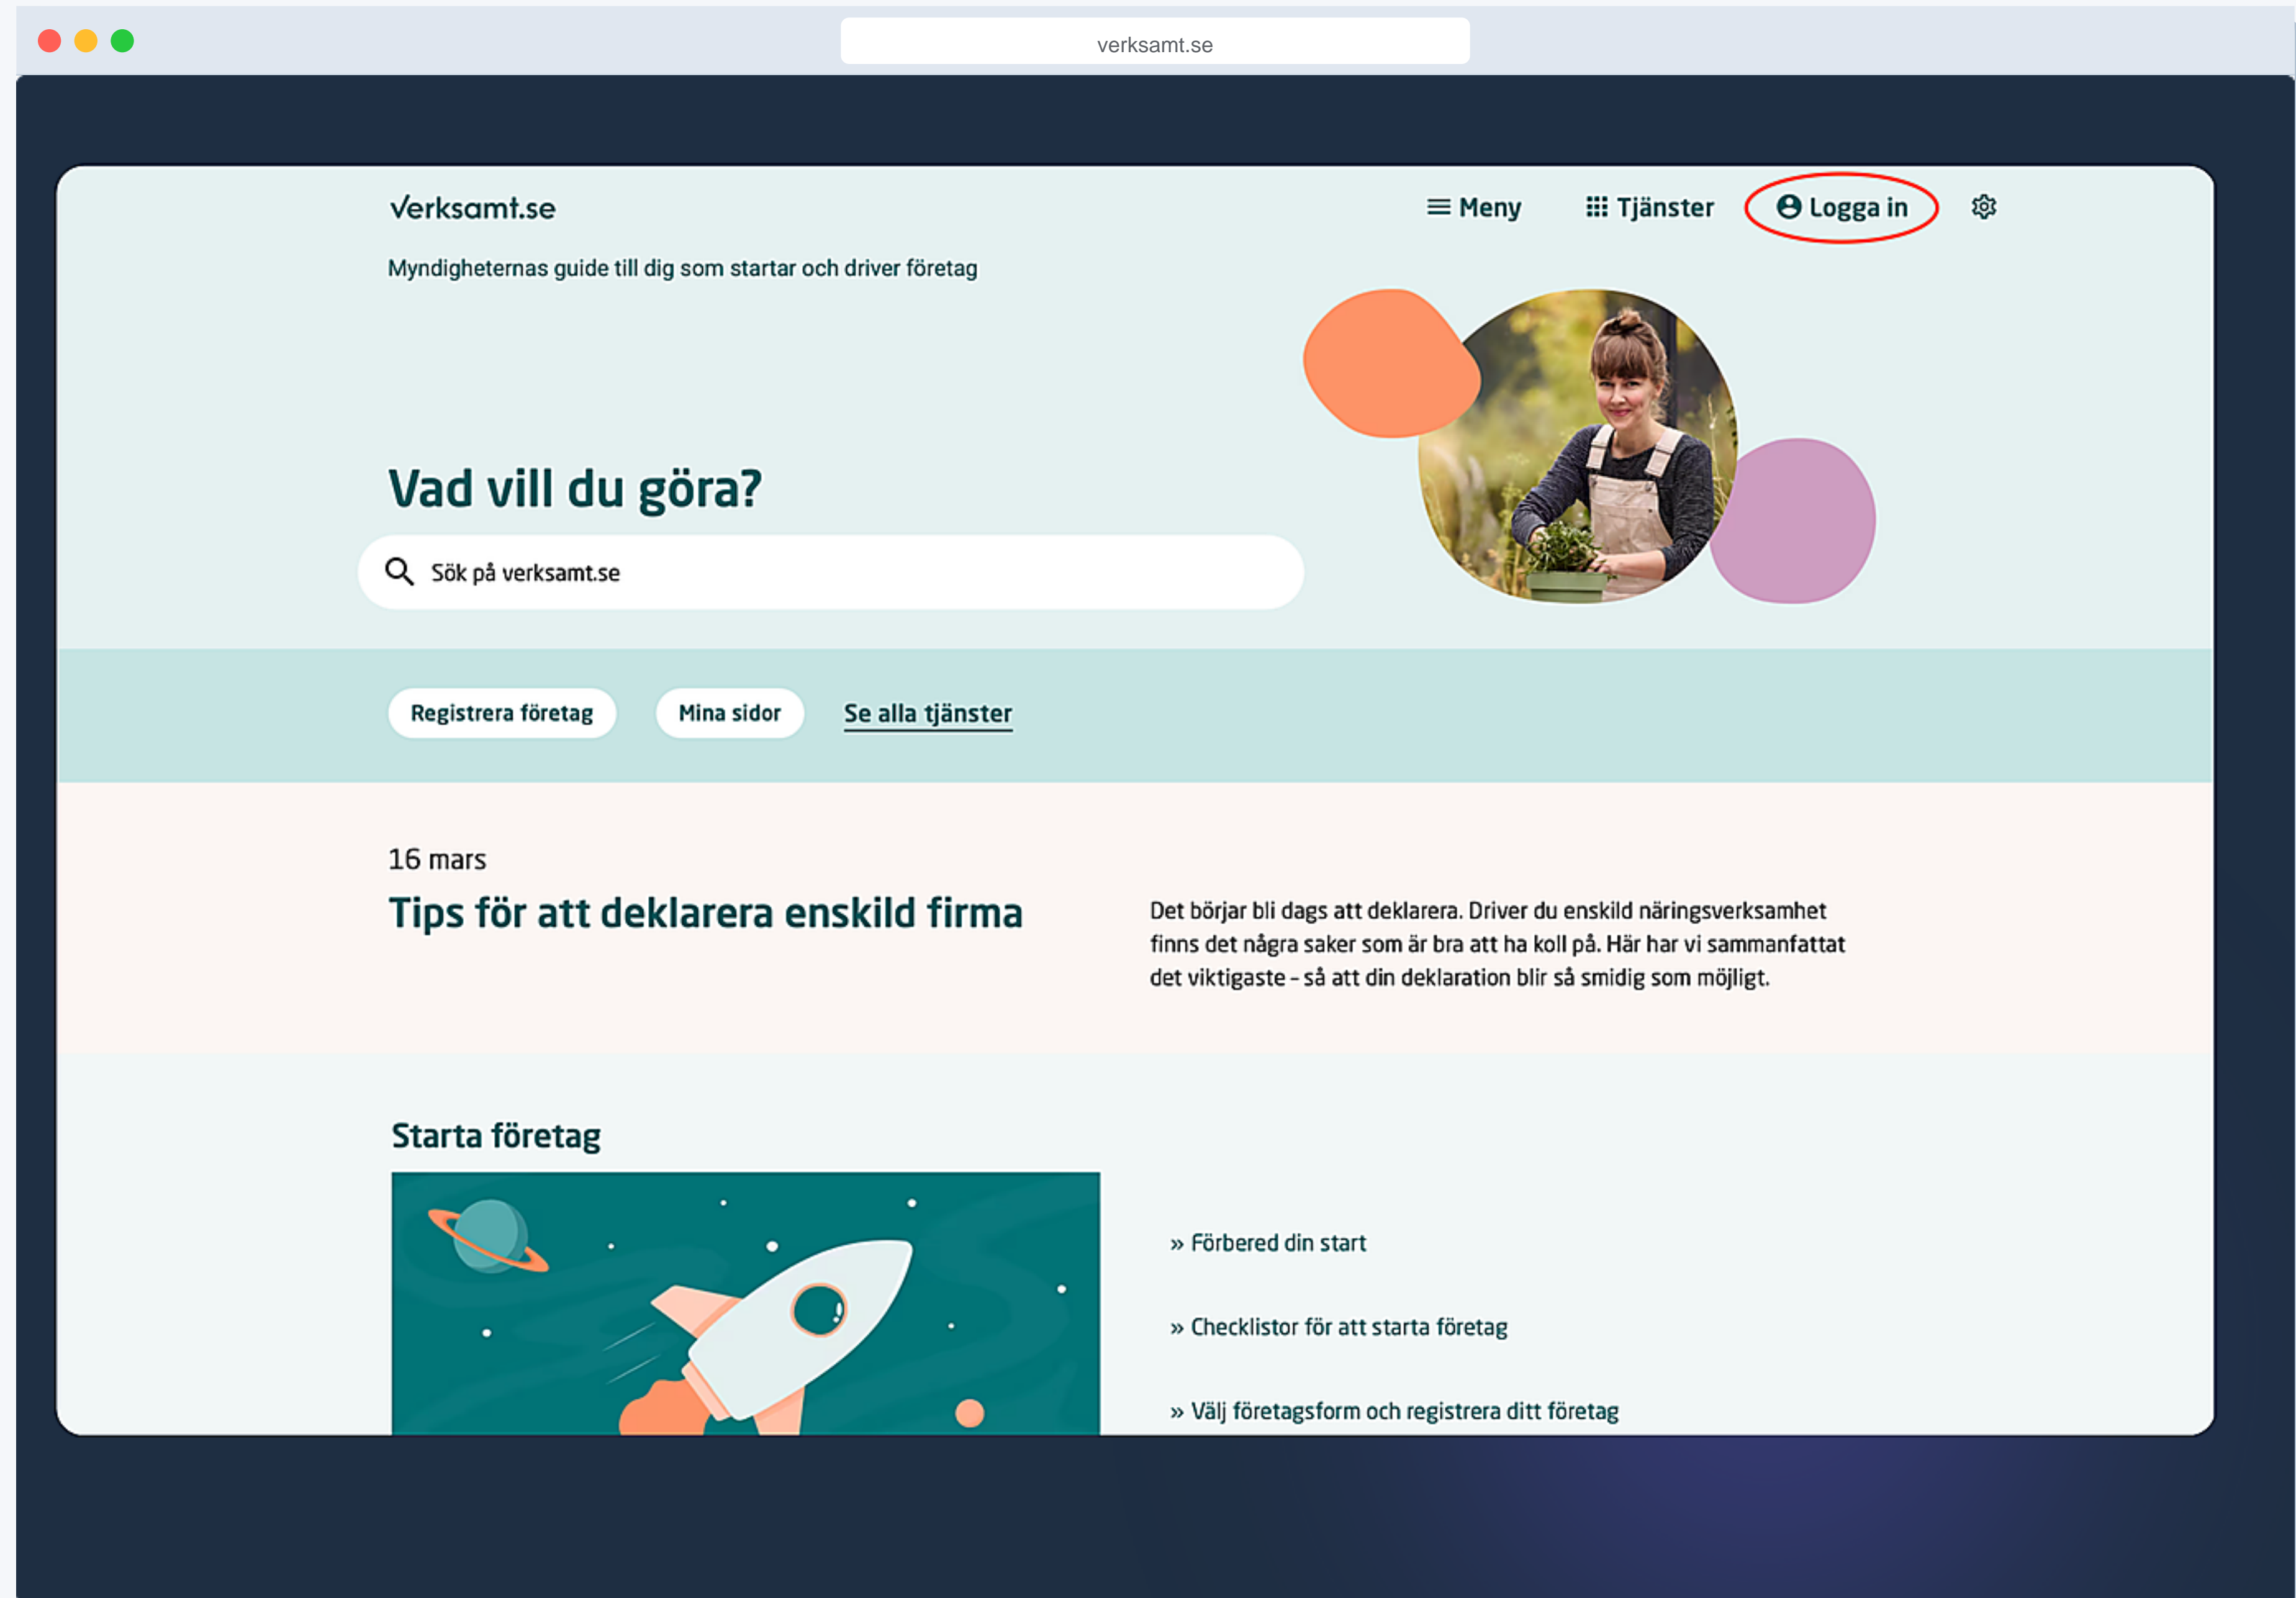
verksamt.se

Verksamt.se

Meny

Tjänster

Logga in

Myndigheternas guide till dig som startar och driver företag

Vad vill du göra?

Sök på verksamt.se

Registrera företag

Mina sidor

Se alla tjänster

16 mars

Tips för att deklarera enskild firma

Det börjar bli dags att deklarera. Driver du enskild näringsverksamhet finns det några saker som är bra att ha koll på. Här har vi sammanfattat det viktigaste - så att din deklaration blir så smidig som möjligt.

Starta företag

» Förbered din start

» Checklistor för att starta företag

» Välj företagsform och registrera ditt företag